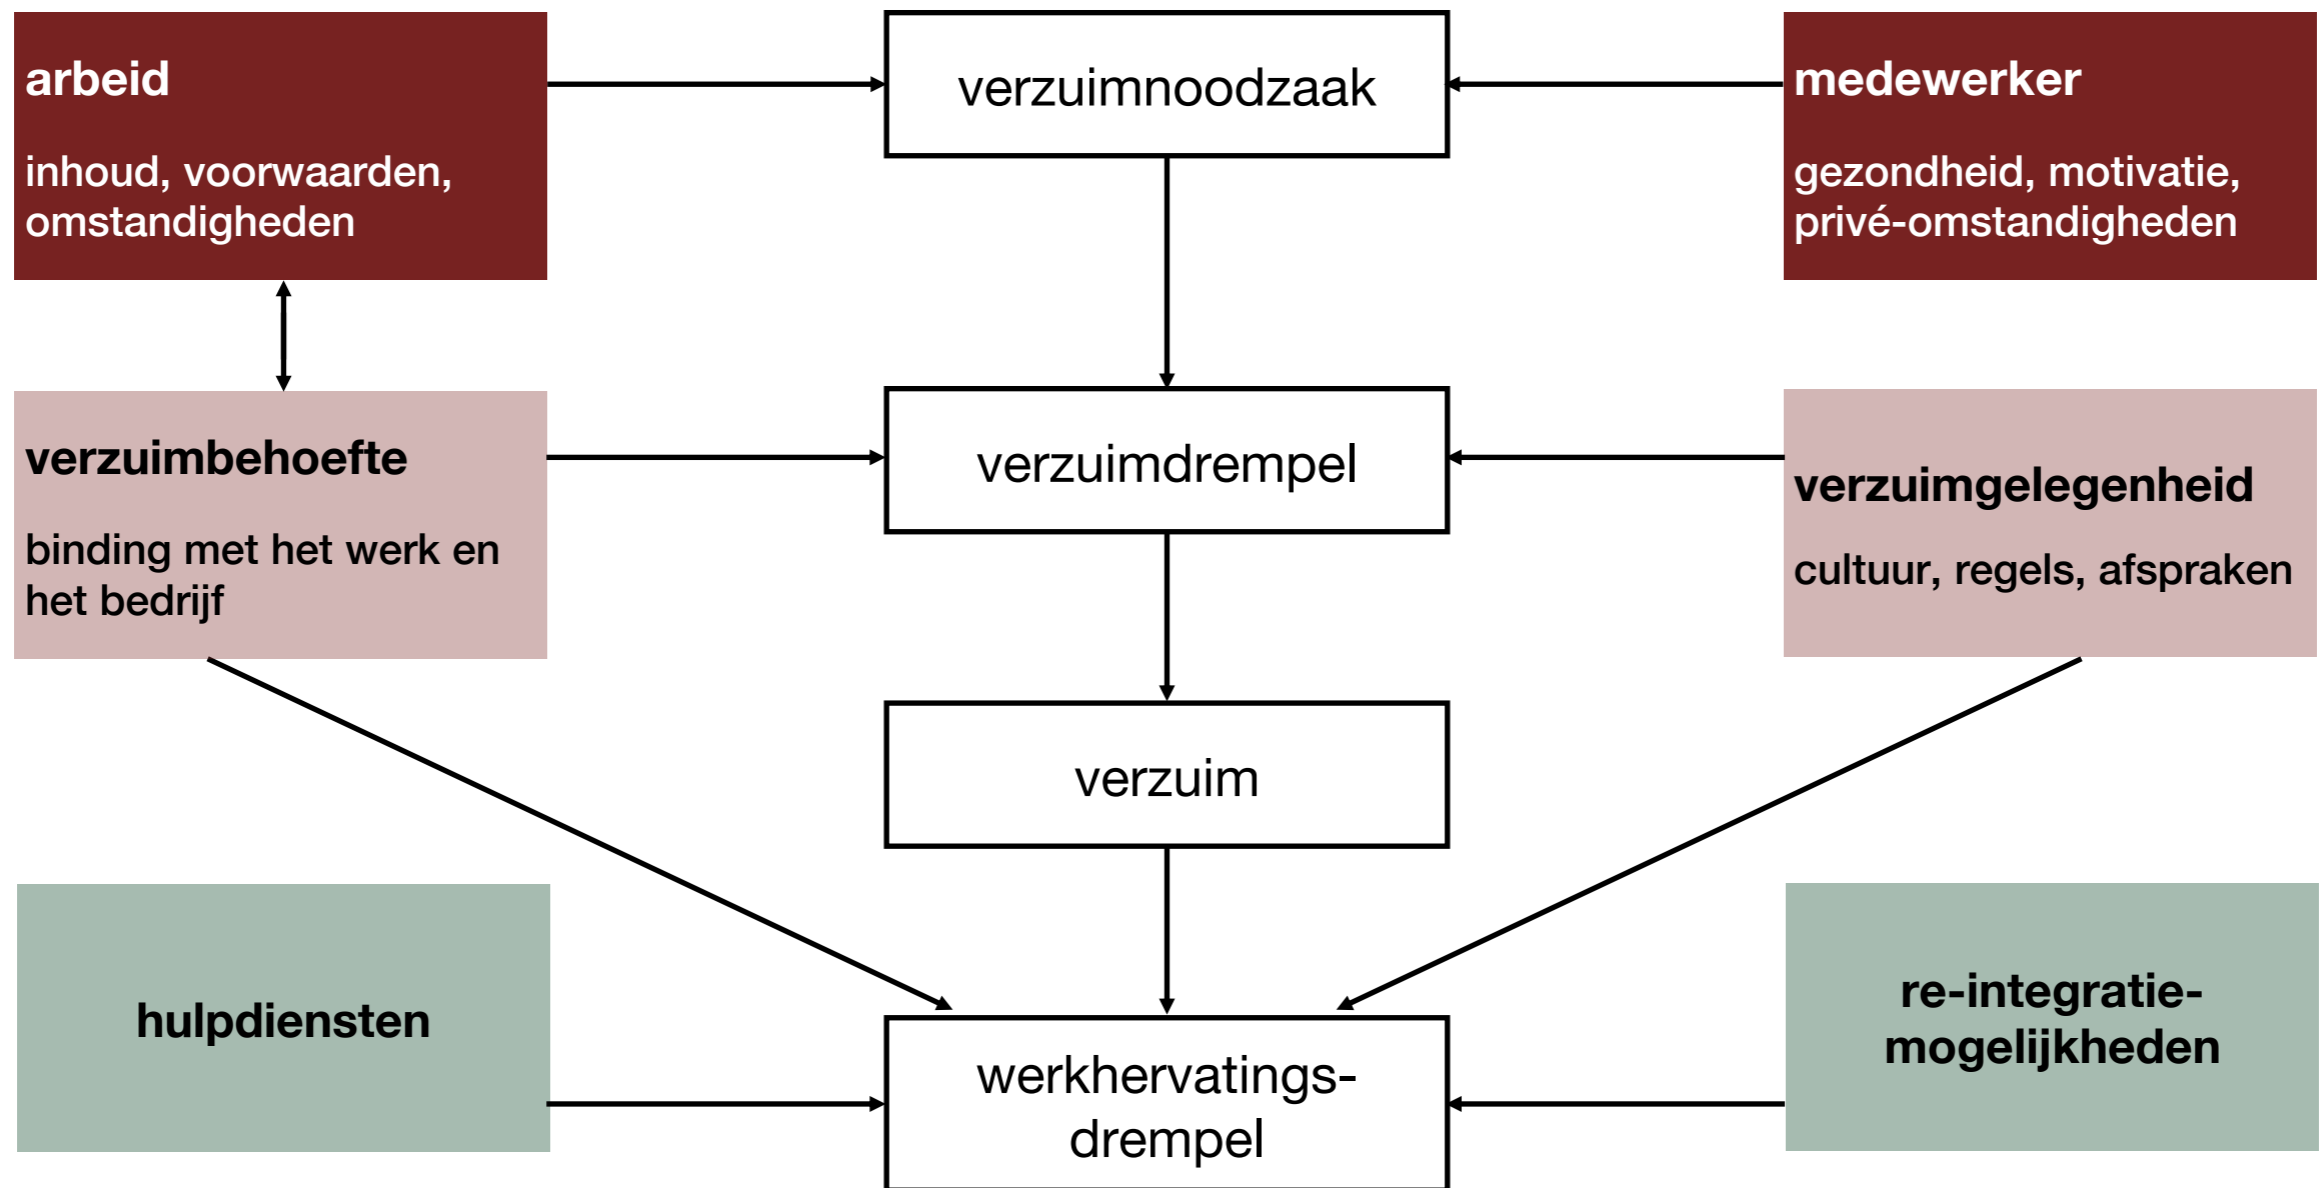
arbeid

inhoud, voorwaarden, omstandigheden

verzuimnoodzaak

medewerker

gezondheid, motivatie, privé-omstandigheden

verzuimbehoefte

binding met het werk en het bedrijf

verzuimdrempel

verzuimgelegenheid

cultuur, regels, afspraken

verzuim

hulpdiensten

werkhervatingsdrempel

re-integratiemogelijkheden